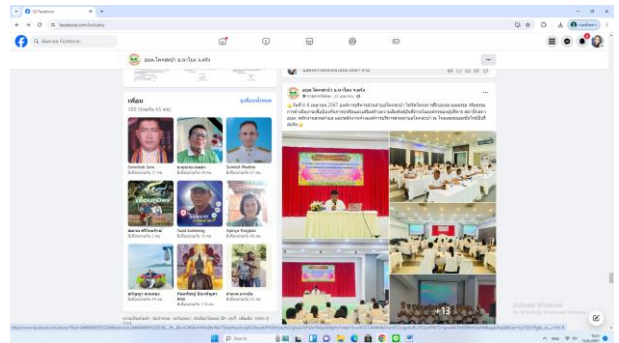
(2) Facebook
facebook.com/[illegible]
ค้นหาบน Facebook
อบต.โคกสะอาด อ.ปะโคน จ.บุรีรัมย์
อบต.โคกสะอาด อ.ปะโคน จ.บุรีรัมย์
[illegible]
เพื่อน
ดูเพื่อนทั้งหมด
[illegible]
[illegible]
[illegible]
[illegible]
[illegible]
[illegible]
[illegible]
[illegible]
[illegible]
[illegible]
+13
Activate Windows
Go to Settings to activate Windows.
Search